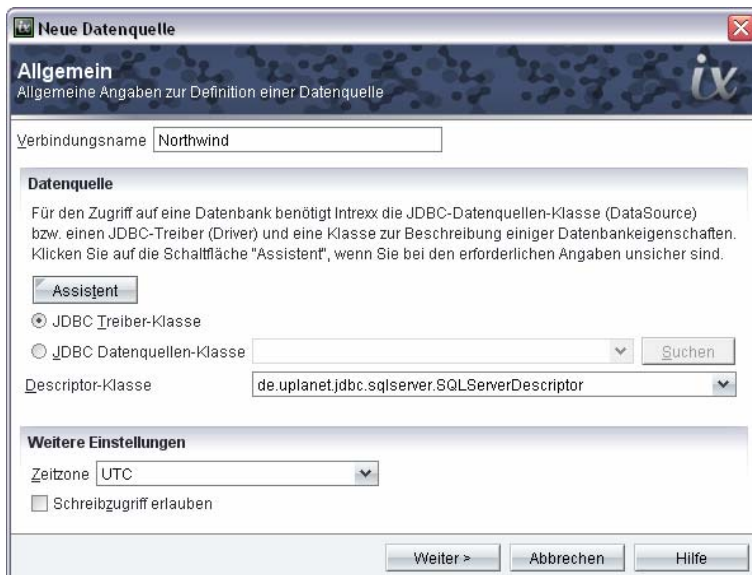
Neue Datenquelle

Allgemein
Allgemeine Angaben zur Definition einer Datenquelle

ix

Verbindungsname Northwind

Datenquelle

Für den Zugriff auf eine Datenbank benötigt Intrexx die JDBC-Datenquellen-Klasse (DataSource) bzw. einen JDBC-Treiber (Driver) und eine Klasse zur Beschreibung einiger Datenbankeigenschaften. Klicken Sie auf die Schaltfläche "Assistent", wenn Sie bei den erforderlichen Angaben unsicher sind.

Assistent

JDBC Treiber-Klasse

JDBC Datenquellen-Klasse

Suchen

Descriptor-Klasse de.uplanet.jdbc.sqlserver.SQLServerDescriptor

Weitere Einstellungen

Zeitzone UTC

Schreibzugriff erlauben

Weiter >

Abbrechen

Hilfe